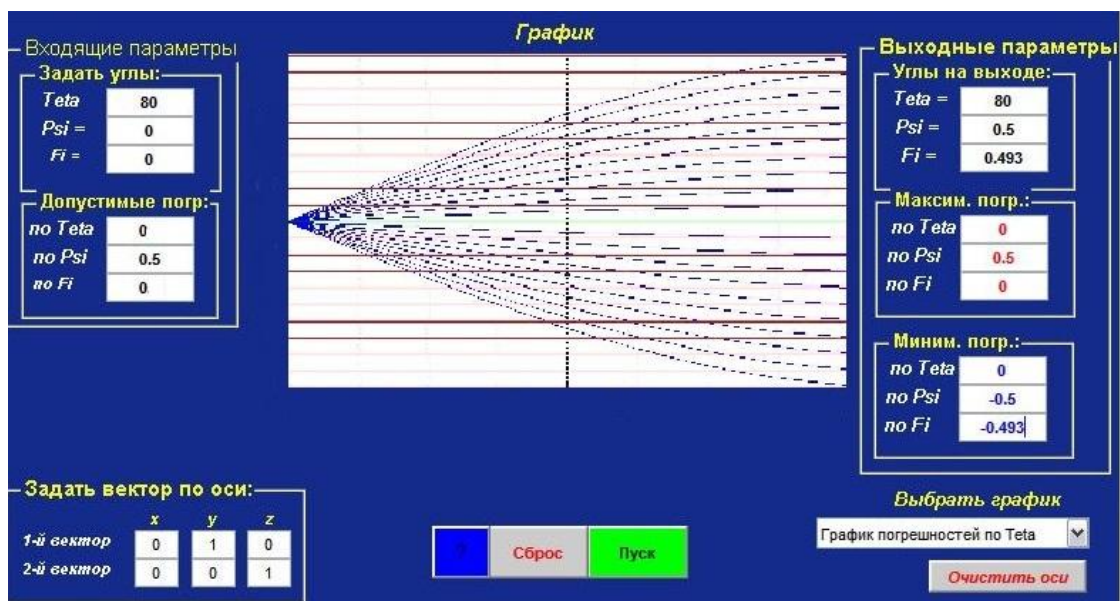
Входящие параметры

Задать углы:

Teta 80

Psi = 0

Fi = 0

Допустимые погр:

по Teta 0

по Psi 0.5

по Fi 0

График

Выходные параметры

Углы на выходе:

Teta = 80

Psi = 0.5

Fi = 0.493

Максим. погр.:

по Teta 0

по Psi 0.5

по Fi 0

Миним. погр.:

по Teta 0

по Psi -0.5

по Fi -0.493

Задать вектор по оси:

| | x | y | z |
|---|---|---|---|
| 1-й вектор | 0 | 1 | 0 |
| 2-й вектор | 0 | 0 | 1 |

?

Сброс

Пуск

Выбрать график

График погрешностей по Teta

Очистить оси